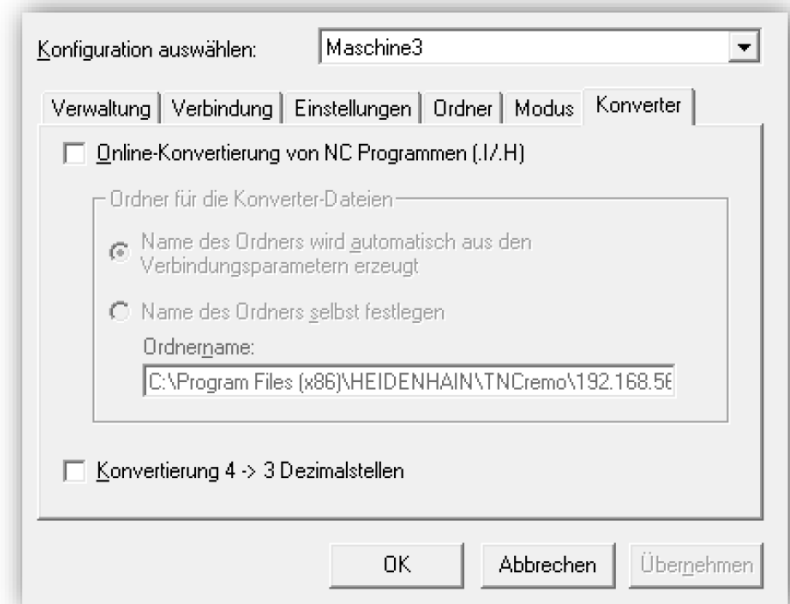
Konfiguration auswählen: Maschine3

Verwaltung | Verbindung | Einstellungen | Ordner | Modus | Konverter

Online-Konvertierung von NC Programmen (.I/.H)

Ordner für die Konverter-Dateien

Name des Ordners wird automatisch aus den Verbindungsparametern erzeugt

Name des Ordners selbst festlegen

Ordnername:

C:\Program Files (x86)\HEIDENHAIN\TNCremo\192.168.5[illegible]

Konvertierung 4 -> 3 Dezimalstellen

OK

Abbrechen

Übernehmen